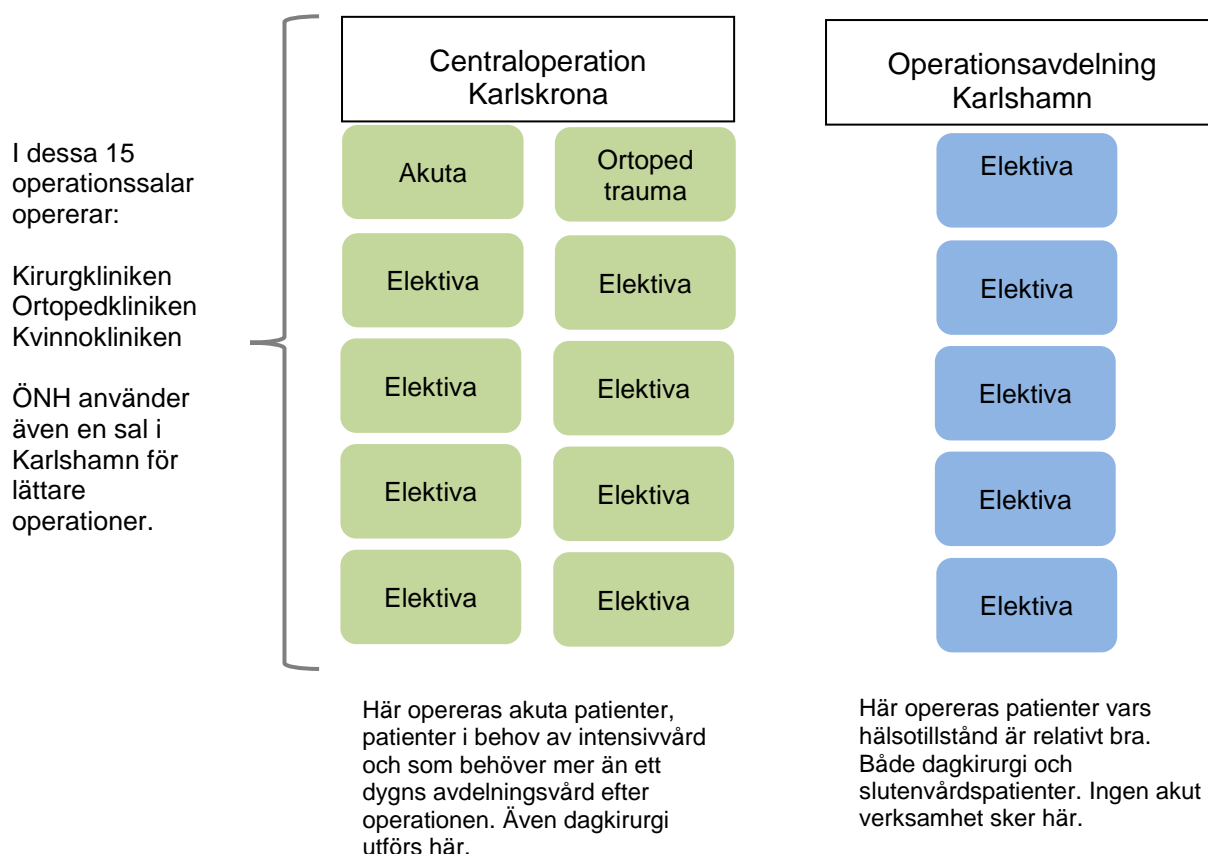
I dessa 15 operationssalar opererar:

Kirurgkliniken
Ortopedkliniken
Kvinnokliniken

ÖNH använder även en sal i Karlshamn för lättare operationer.

Centraloperation Karlskrona

Akuta

Ortoped trauma

Elektiva

Elektiva

Elektiva

Elektiva

Elektiva

Elektiva

Elektiva

Elektiva

Här opereras akuta patienter, patienter i behov av intensivvård och som behöver mer än ett dygns avdelningsvård efter operationen. Även dagkirurgi utförs här.

Operationsavdelning Karlshamn

Elektiva

Elektiva

Elektiva

Elektiva

Elektiva

Här opereras patienter vars hälsotillstånd är relativt bra. Både dagkirurgi och slutenvårdspatienter. Ingen akut verksamhet sker här.